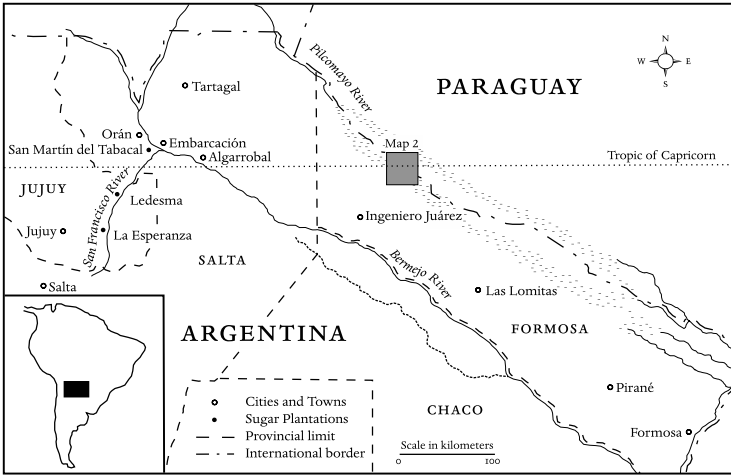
PARAGUAY

N
W E
S

Pilcomayo River

Tartagal

Orán
Embarcación
San Martín del Tabacal
Algarrobal

Map 2

Tropic of Capricorn

JUJUY

San Francisco River

Ledesma

Jujuy

La Esperanza

Ingeniero Juárez

SALTA

Bermejo River

Salta

Las Lomitas

ARGENTINA

FORMOSA

Cities and Towns
Sugar Plantations
Provincial limit
International border

Pirané

CHACO

Formosa

Scale in kilometers
0 100